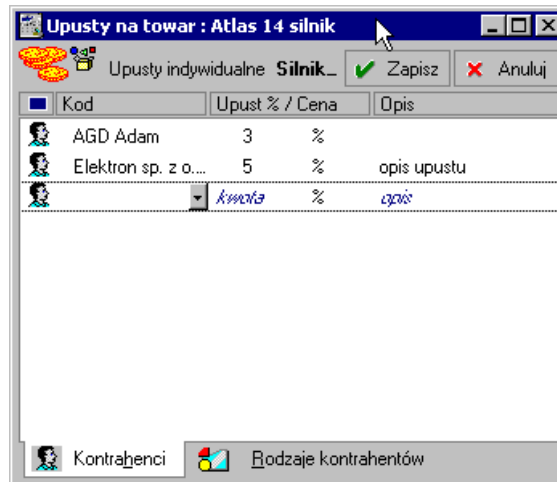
Upusty na towar : Atlas 14 silnik

Upusty indywidualne Silnik_ Zapisz Anuluj

| Kod | Upust % / Cena | | Opis |
|---|---|---|---|
| AGD Adam | 3 | % | |
| Elektron sp. z o.... | 5 | % | opis upustu |
| | kwota | % | opis |

Kontrahenci Rodzaje kontrahentów